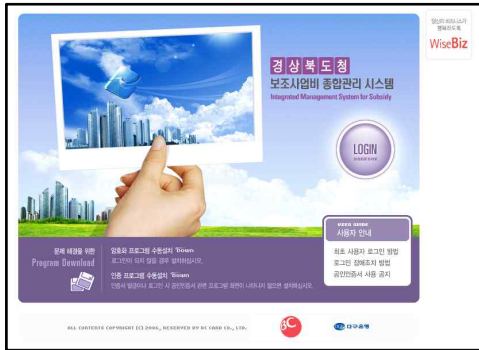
당신의 비즈니스가 행복하도록
WiseBiz

경상북도청
보조사업비 종합관리 시스템
Integrated Management System for Subsidy

LOGIN

문제 해결을 위한
Program Download

암호화 프로그램 수동설치
로그인이 되지 않을 경우 설치하십시오.

인증 프로그램 수동설치
인증서 발급이나 로그인 시 공인인증서 관련 프로그램 화면이 나타나지 않으면 설치하십시오.

사용자 안내
최초 사용자 로그인 방법
로그인 장애조치 방법
공인인증서 사용 공지

ALL CONTENTS COPYRIGHT (C) 2006, RESERVED BY BC CARD CO., LTD.

대구은행